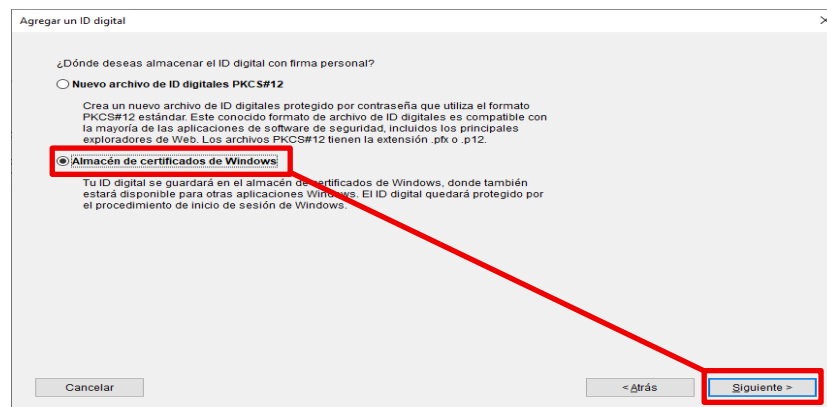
Agregar un ID digital

¿Dónde deseas almacenar el ID digital con firma personal?

Nuevo archivo de ID digitales PKCS#12

Crea un nuevo archivo de ID digitales protegido por contraseña que utiliza el formato PKCS#12 estándar. Este conocido formato de archivo de ID digitales es compatible con la mayoría de las aplicaciones de software de seguridad, incluidos los principales exploradores de Web. Los archivos PKCS#12 tienen la extensión .pfx o .p12.

Almacén de certificados de Windows

Tu ID digital se guardará en el almacén de certificados de Windows, donde también estará disponible para otras aplicaciones Windows. El ID digital quedará protegido por el procedimiento de inicio de sesión de Windows.

Cancelar

< Atrás

Siguiente >